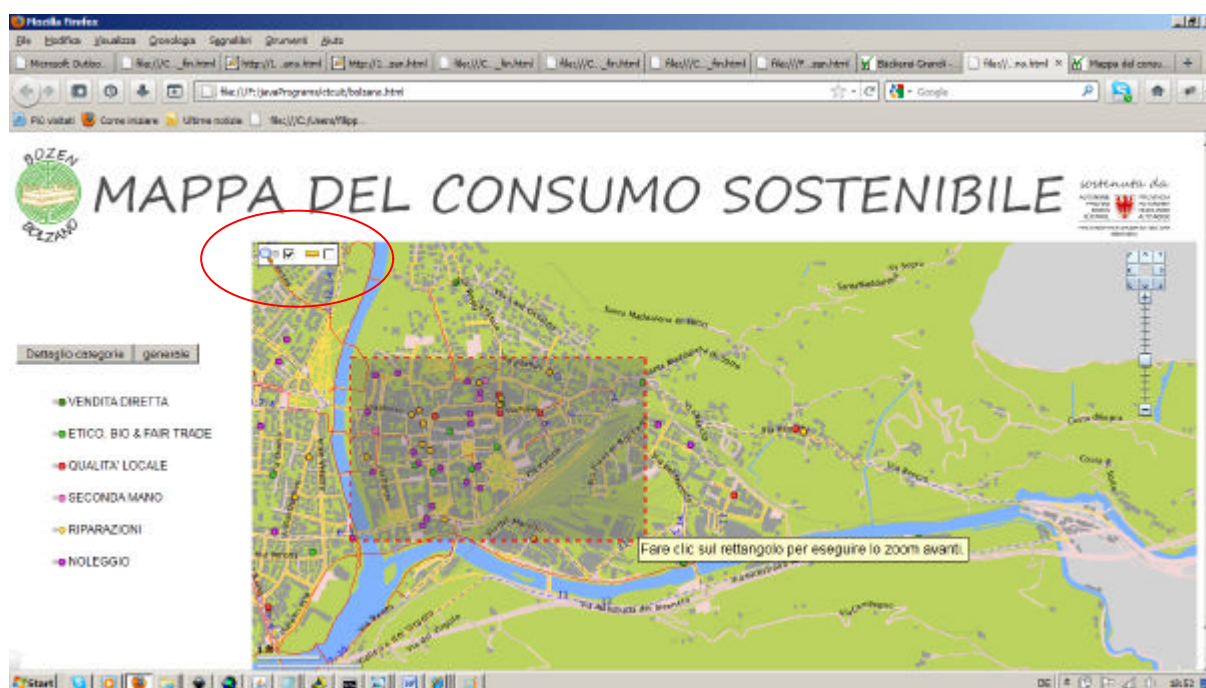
Mozilla Firefox

File Modifica Visualizza Cronologia Segnalibri Strumenti Aiuto

Microsoft Outloo... | file:///C..._fin.html | http://l...ons.html | http://1...zer.html | file:///C..._fin.html | file:///C..._fin.html | file:///C..._fin.html | file:///F...zen.html | Backend Grandi ... | file:///...no.html × | Mappa del consu... | +

file:///F:/javaPrograms/circuit/bolzano.html

Google

Più visitati  Come iniziare  Ultime notizie  file:///C:/Users/filipp...

BOZEN BOLZANO

MAPPA DEL CONSUMO SOSTENIBILE

sostenuta da

Dettaglio categorie | generale

VENDITA DIRETTA

ETICO, BIO & FAIR TRADE

QUALITA' LOCALE

SECONDA MANO

RIPARAZIONI

NOLEGGIO

Fare clic sul rettangolo per eseguire lo zoom avanti.

Santa Maddalena di Sotto

Santa Maddalena

Via Santa Maddalena

Via Castel Flavon

Via Roma

Via Sopra

Via Merano

Via Renon

Start